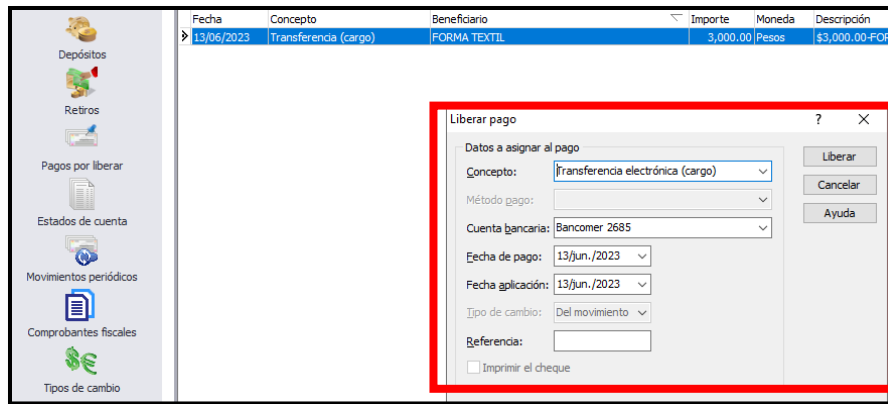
Depósitos

Retiros

Pagos por liberar

Estados de cuenta

Movimientos periódicos

Comprobantes fiscales

Tipos de cambio

| Fecha | Concepto | Beneficiario | Importe | Moneda | Descripción |
|---|---|---|---|---|---|
| 13/06/2023 | Transferencia (cargo) | FORMA TEXTIL | 3,000.00 | Pesos | $3,000.00-FOF |

Liberar pago ? X

Datos a asignar al pago

Concepto: Transferencia electrónica (cargo)

Método pago:

Cuenta bancaria: Bancomer 2685

Fecha de pago: 13/jun./2023

Fecha aplicación: 13/jun./2023

Tipo de cambio: Del movimiento

Referencia:

Imprimir el cheque

Liberar

Cancelar

Ayuda